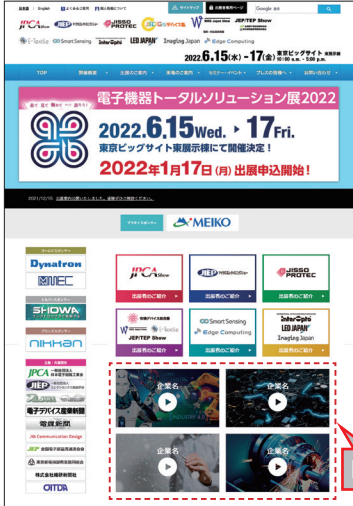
日本語 English よくあるご質問 個人情報について サイトマップ 出展者専用ページ Google 検索

JPCA Show JIEP JISSO PROTEC WIRE expo JEP/TEP Show

i-Textile Smart Sensing InterOpto LED JAPAN Imaging Japan Edge Computing

2022.6.15(水)-17(金) 東京ビッグサイト 東展示棟

TOP 開催概要 主催者のご案内 来場者のご案内 セミナー・イベント プレスの皆様へ お問い合わせ

電子機器トータルソリューション展2022

2022.6.15 Wed. ▸ 17 Fri.

東京ビッグサイト東展示棟にて開催決定!

2022年1月17日(月) 出展申込開始!

2021/12/15 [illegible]

プラチナスポンサー MEIKO

Dynatron

MEC

SHOWA

nikkan

JPCA Show 出展者のご紹介 ▸

JIEP 出展者のご紹介 ▸

JISSO PROTEC 出展者のご紹介 ▸

JEP/TEP Show 出展者のご紹介 ▸

Smart Sensing Edge Computing 出展者のご紹介 ▸

InterOpto LED JAPAN Imaging Japan 出展者のご紹介 ▸

JPCA JIEP 電子デバイス産業新聞 電波新聞 Jib Communication Design OITDA

企業名

企業名

企業名

企業名